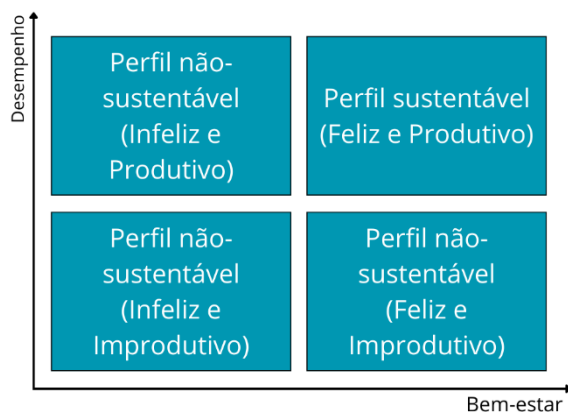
Desempenho

Perfil não-sustentável (Infeliz e Produtivo)

Perfil sustentável (Feliz e Produtivo)

Perfil não-sustentável (Infeliz e Improdutivo)

Perfil não-sustentável (Feliz e Improdutivo)

Bem-estar